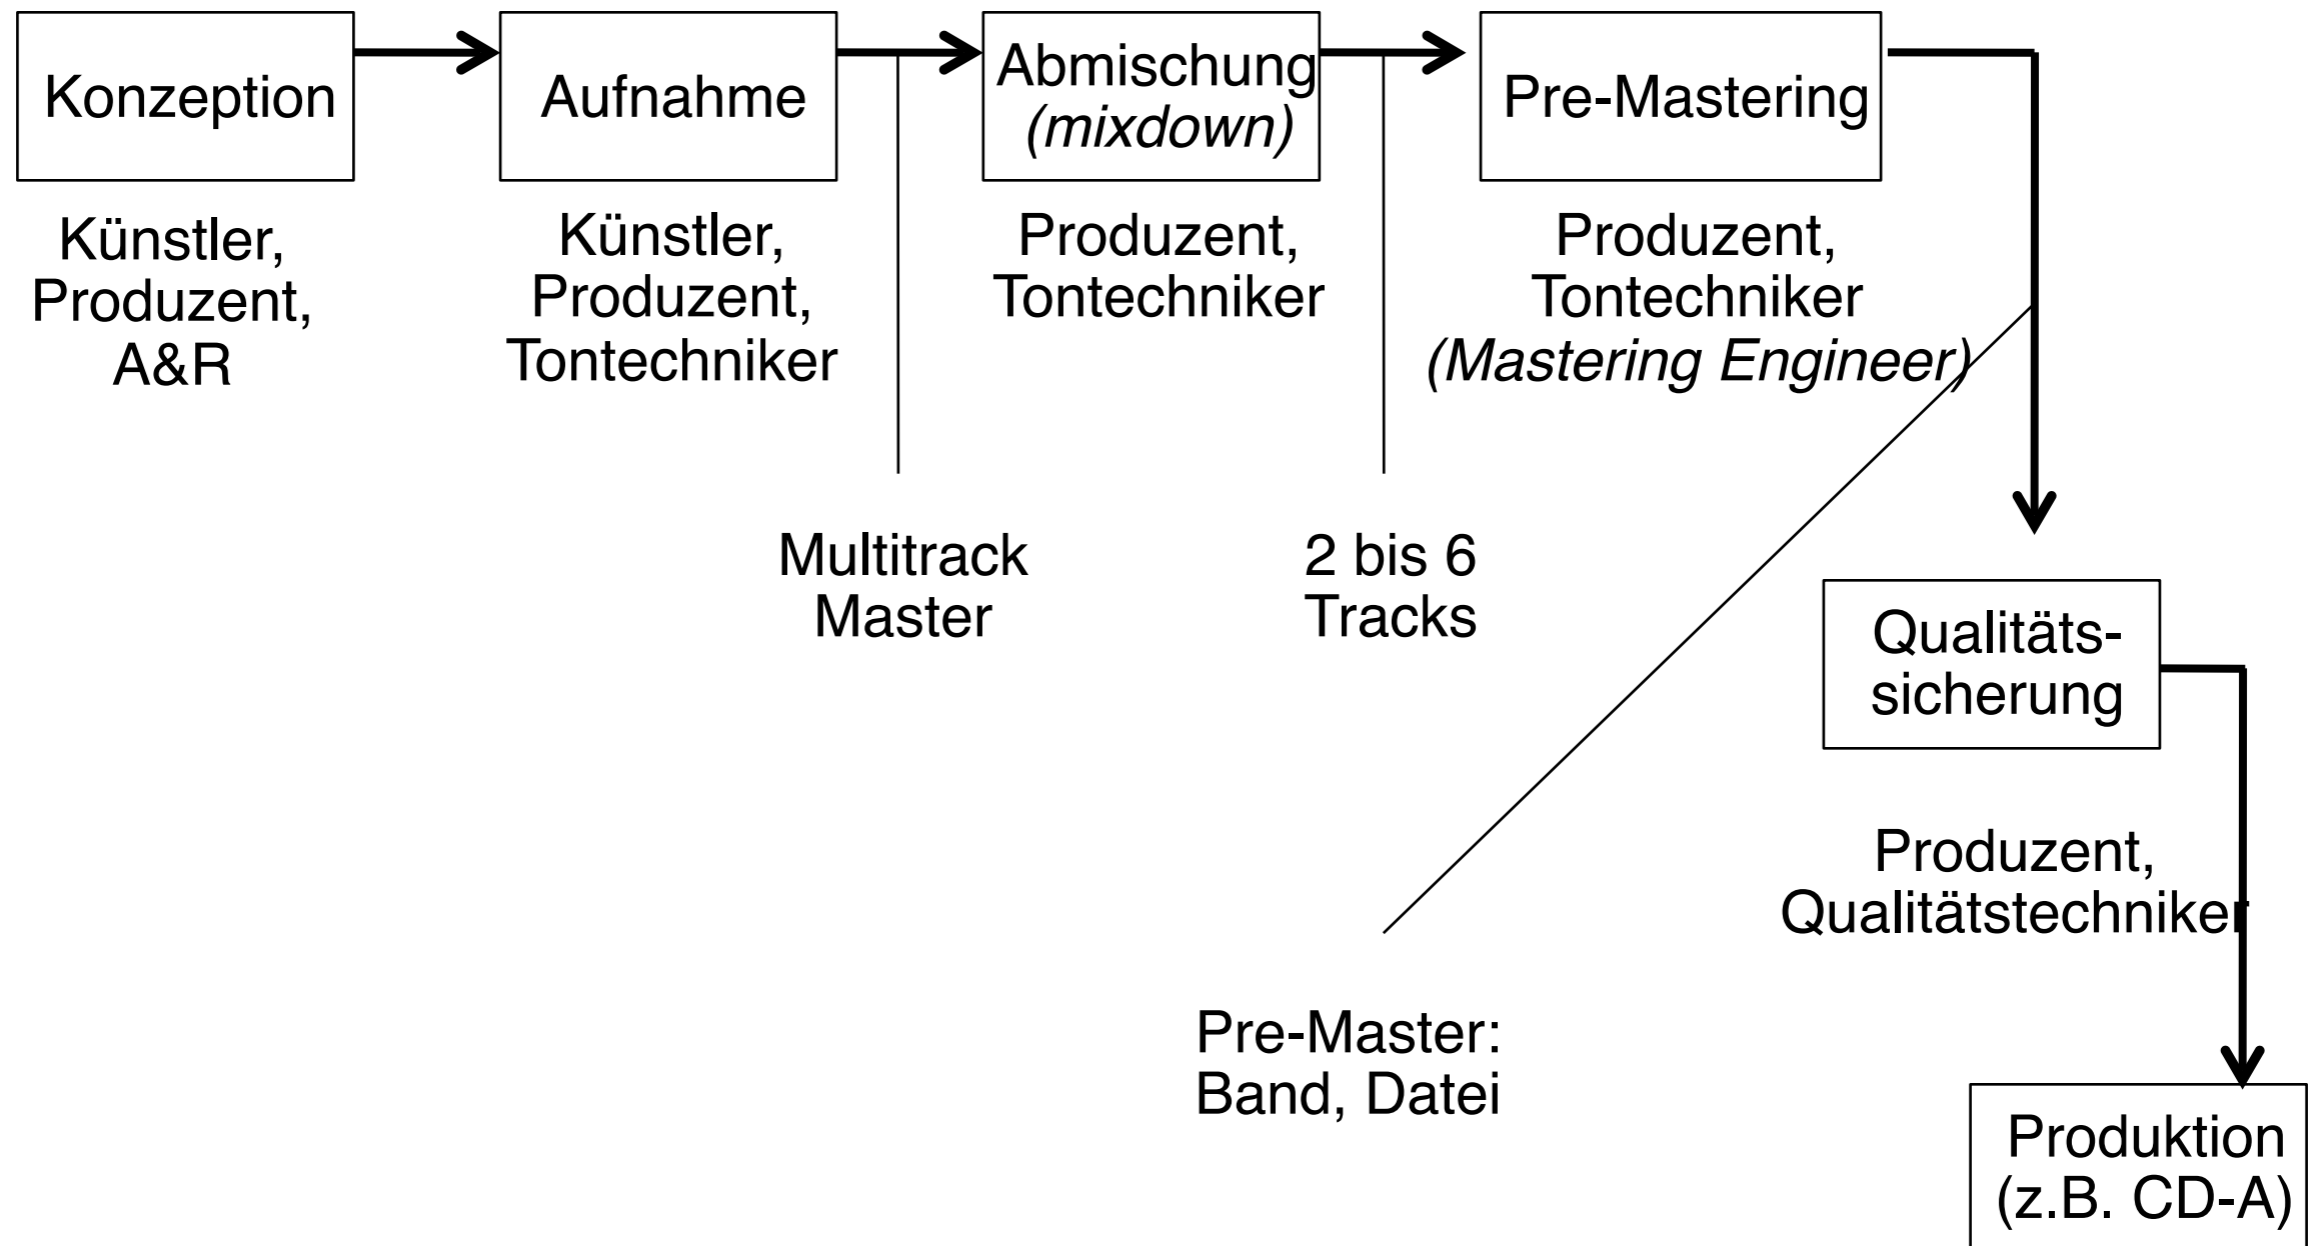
Konzeption

Künstler, Produzent, A&R

Aufnahme

Künstler, Produzent, Tontechniker

Multitrack Master

Abmischung (mixdown)

Produzent, Tontechniker

2 bis 6 Tracks

Pre-Mastering

Produzent, Tontechniker (Mastering Engineer)

Pre-Master: Band, Datei

Qualitätssicherung

Produzent, Qualitätstechniker

Produktion (z.B. CD-A)